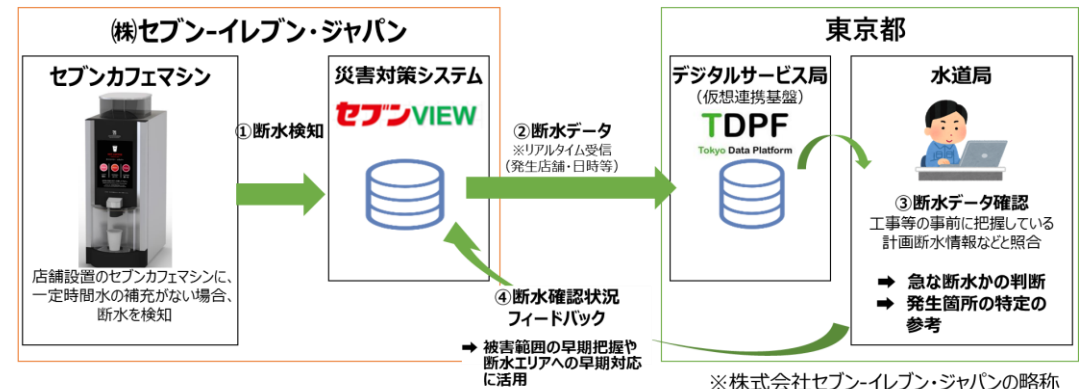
㈱セブン-イレブン・ジャパン

セブンカフェマシン

店舗設置のセブンカフェマシンに、一定時間水の補充がない場合、断水を検知

①断水検知

災害対策システム

セブンVIEW

②断水データ
※リアルタイム受信
（発生店舗・日時等）

④断水確認状況
フィードバック

➡ 被害範囲の早期把握や断水エリアへの早期対応に活用

東京都

デジタルサービス局
（仮想連携基盤）

TDPF
Tokyo Data Platform

水道局

③断水データ確認
工事等の事前に把握している計画断水情報などと照合

➡ 急な断水かの判断
➡ 発生箇所の特定の参考

※株式会社セブン-イレブン・ジャパンの略称